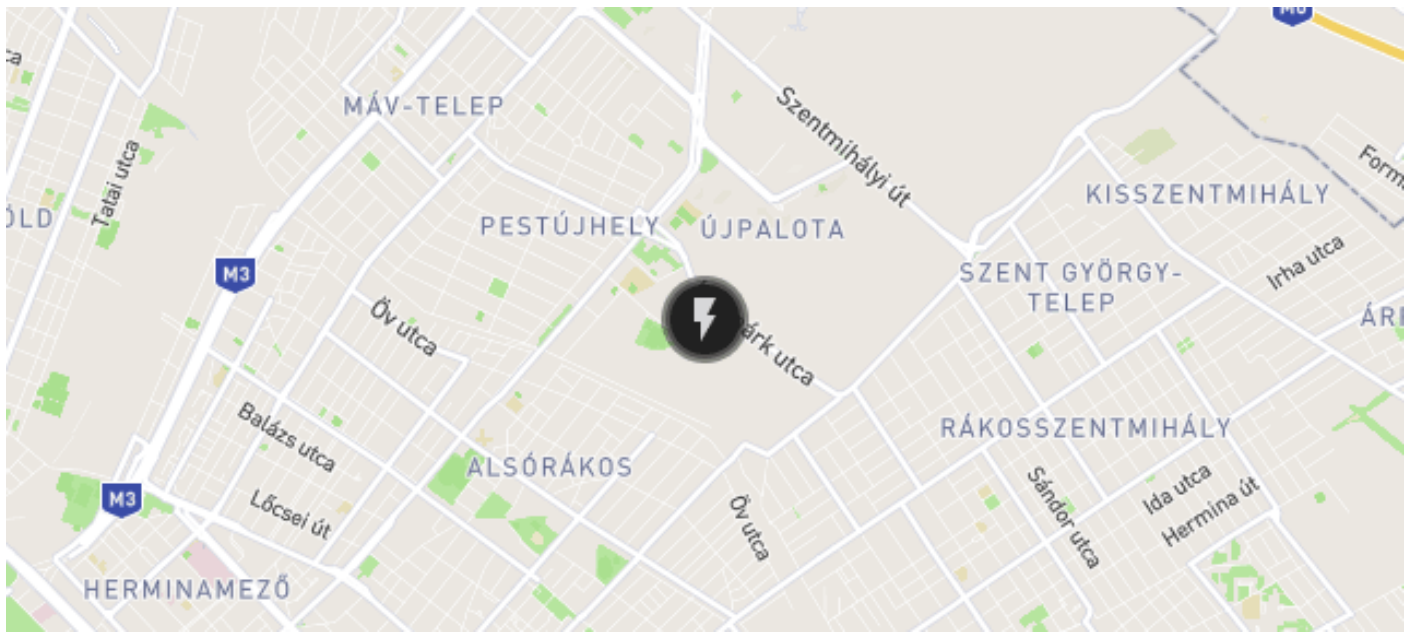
MÁV-TELEP

Szentmihályi út

M0

Form

KISSZENTMIHÁLY

ÖLD

Tatai utca

PESTÚJHELY

ÚJPALOTA

SZENT GYÖRGY-TELEP

Irha utca

M3

ÁR

Öv utca

árk utca

RÁKOSSZENTMIHÁLY

Balázs utca

ALSÓRÁKOS

Sándor utca

Ida utca

M3

Lőcsei út

Öv utca

Hermina út

HERMINAMEZŐ